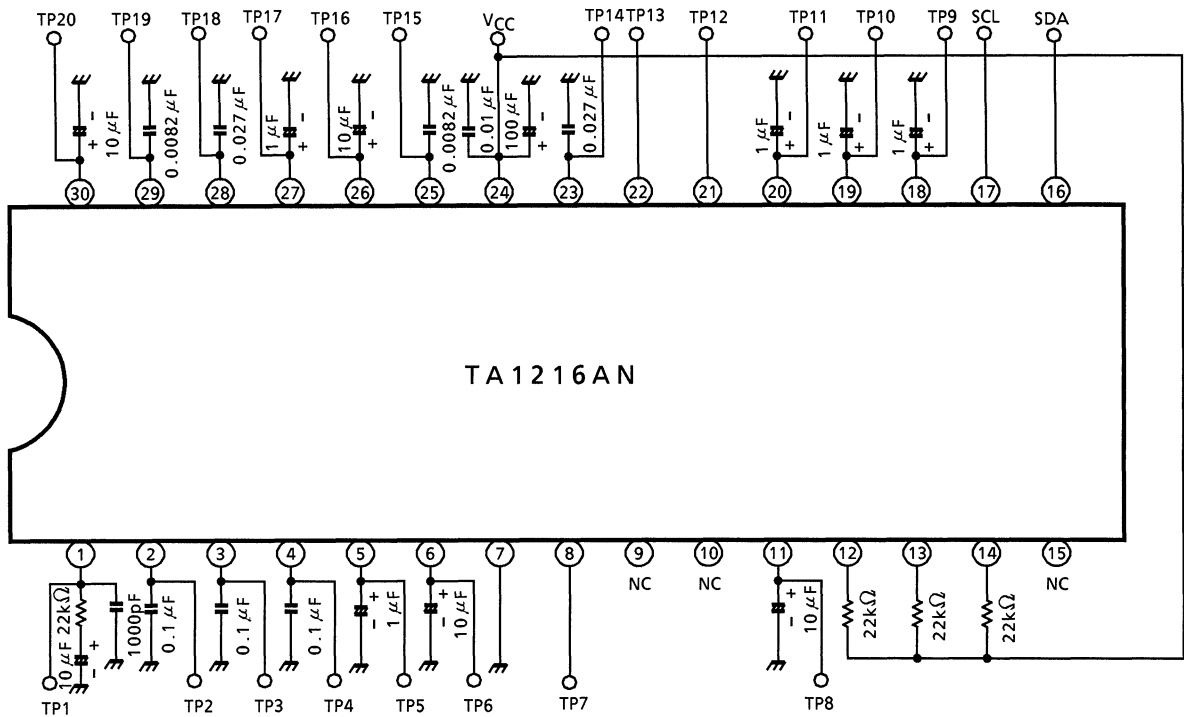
TP20 TP19 TP18 TP17 TP16 TP15 $V_{CC}$ TP14 TP13 TP12 TP11 TP10 TP9 SCL SDA

10 $\mu$F
0.0082 $\mu$F
0.027 $\mu$F
1 $\mu$F
10 $\mu$F
0.0082 $\mu$F
0.01 $\mu$F
100 $\mu$F
0.027 $\mu$F
1 $\mu$F
1 $\mu$F
1 $\mu$F

30 29 28 27 26 25 24 23 22 21 20 19 18 17 16

TA1216AN

1 2 3 4 5 6 7 8 9 10 11 12 13 14 15

NC NC NC

22k$\Omega$
10 $\mu$F
1000pF
0.1 $\mu$F
0.1 $\mu$F
0.1 $\mu$F
1 $\mu$F
10 $\mu$F
10 $\mu$F
22k$\Omega$
22k$\Omega$
22k$\Omega$

TP1 TP2 TP3 TP4 TP5 TP6 TP7 TP8